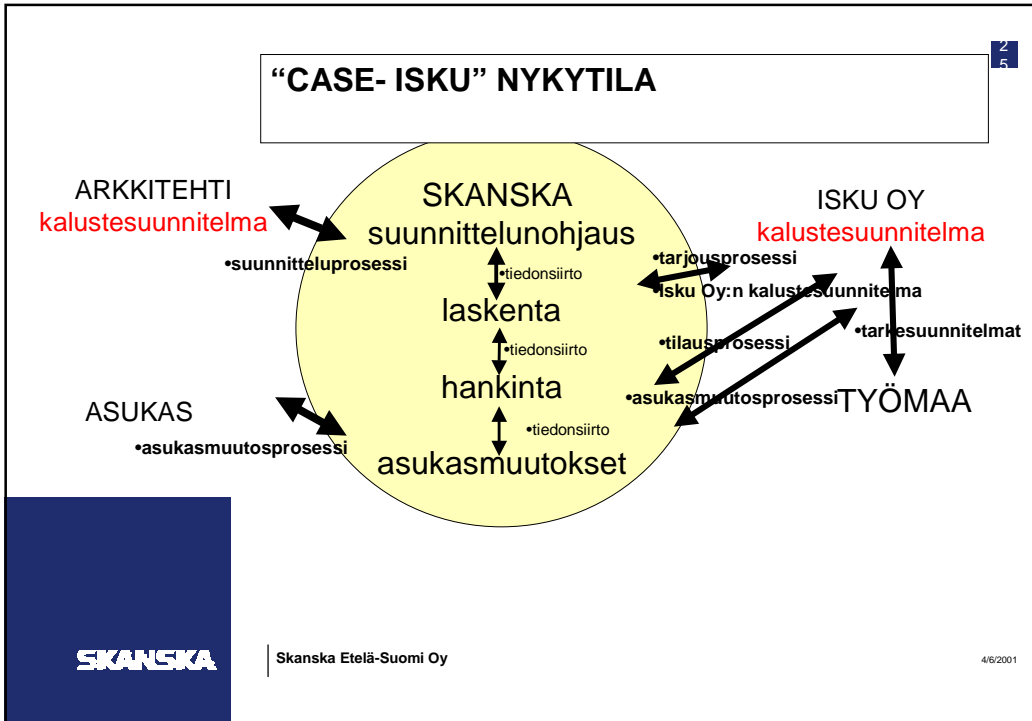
25

"CASE- ISKU" NYKYTILA

ARKKITEHTI
kalustesuunnitelma

•suunnitteluprosessi

SKANSKA
suunnittelunohjaus

•tiedonsiirto

laskenta

•tiedonsiirto

hankinta

•tiedonsiirto

asukasmuutokset

ASUKAS

•asukasmuutosprosessi

ISKU OY
kalustesuunnitelma

•tarjousprosessi
•Isku Oy:n kalustesuunnitelma

•tilausprosessi

•tarkesuunnitelmat

•asukasmuutosprosessi

TYÖMAA

SKANSKA

Skanska Etelä-Suomi Oy

4/6/2001